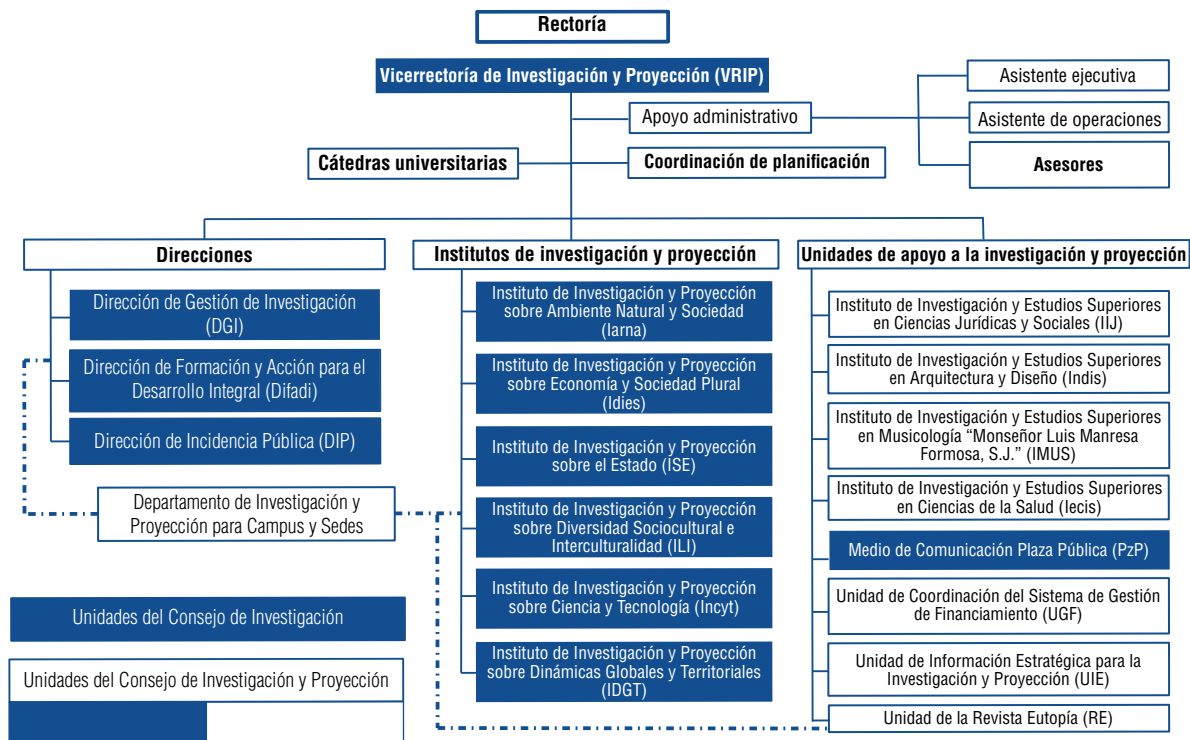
Rectoría

Vicerrectoría de Investigación y Proyección (VRIP)

Asistente ejecutiva

Apoyo administrativo

Asistente de operaciones

Cátedras universitarias

Coordinación de planificación

Asesores

Direcciones

Institutos de investigación y proyección

Unidades de apoyo a la investigación y proyección

Dirección de Gestión de Investigación (DGI)

Dirección de Formación y Acción para el Desarrollo Integral (Difadi)

Dirección de Incidencia Pública (DIP)

Departamento de Investigación y Proyección para Campus y Sedes

Instituto de Investigación y Proyección sobre Ambiente Natural y Sociedad (Iarna)

Instituto de Investigación y Proyección sobre Economía y Sociedad Plural (Idies)

Instituto de Investigación y Proyección sobre el Estado (ISE)

Instituto de Investigación y Proyección sobre Diversidad Sociocultural e Interculturalidad (ILI)

Instituto de Investigación y Proyección sobre Ciencia y Tecnología (Incyt)

Instituto de Investigación y Proyección sobre Dinámicas Globales y Territoriales (IDGT)

Instituto de Investigación y Estudios Superiores en Ciencias Jurídicas y Sociales (IIJ)

Instituto de Investigación y Estudios Superiores en Arquitectura y Diseño (Indis)

Instituto de Investigación y Estudios Superiores en Musicología “Monseñor Luis Manresa Formosa, S.J.” (IMUS)

Instituto de Investigación y Estudios Superiores en Ciencias de la Salud (Iecis)

Medio de Comunicación Plaza Pública (PzP)

Unidad de Coordinación del Sistema de Gestión de Financiamiento (UGF)

Unidad de Información Estratégica para la Investigación y Proyección (UIE)

Unidad de la Revista Eutopía (RE)

Unidades del Consejo de Investigación

Unidades del Consejo de Investigación y Proyección